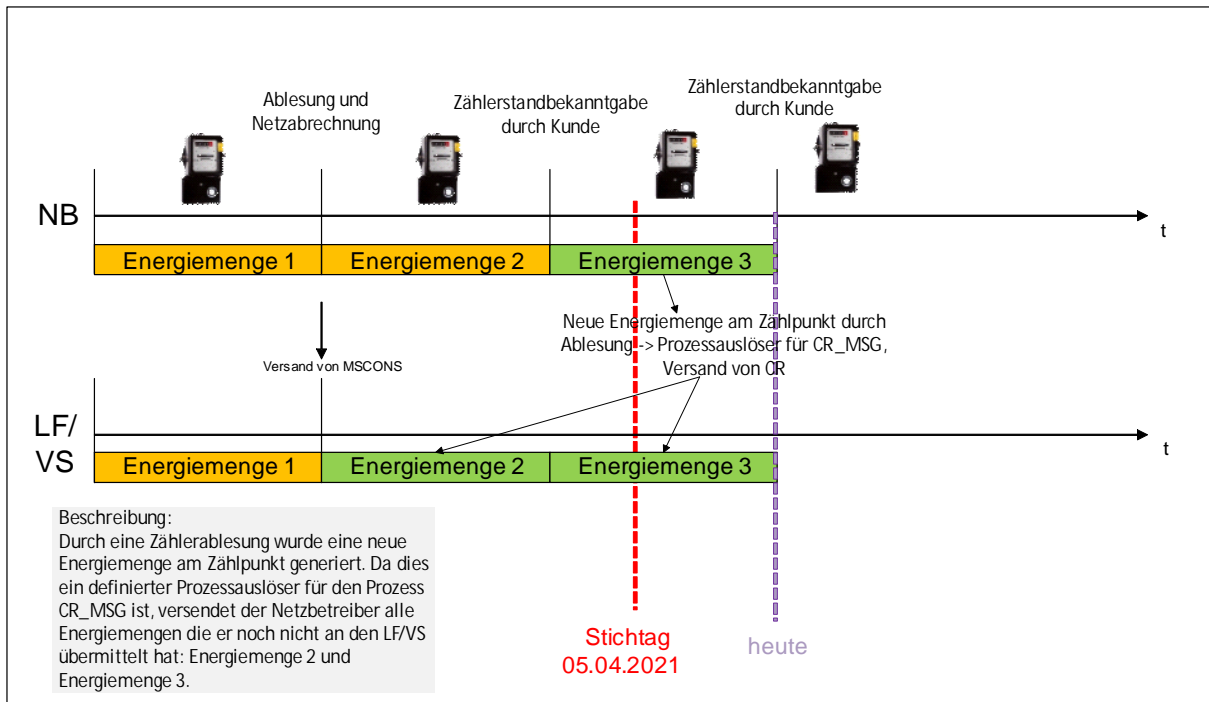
Ablesung und Netzabrechnung

Zählerstandbekanntgabe durch Kunde

Zählerstandbekanntgabe durch Kunde

NB

t

| Energiemenge 1 | Energiemenge 2 | Energiemenge 3 |
|---|---|---|

Versand von MSCONS

Neue Energiemenge am Zählpunkt durch Ablesung -> Prozessauslöser für CR_MSG, Versand von CR

LF/ VS

t

| Energiemenge 1 | Energiemenge 2 | Energiemenge 3 |
|---|---|---|

Beschreibung:
Durch eine Zählerablesung wurde eine neue Energiemenge am Zählpunkt generiert. Da dies ein definierter Prozessauslöser für den Prozess CR_MSG ist, versendet der Netzbetreiber alle Energiemengen die er noch nicht an den LF/VS übermittelt hat: Energiemenge 2 und Energiemenge 3.

Stichtag 05.04.2021

heute